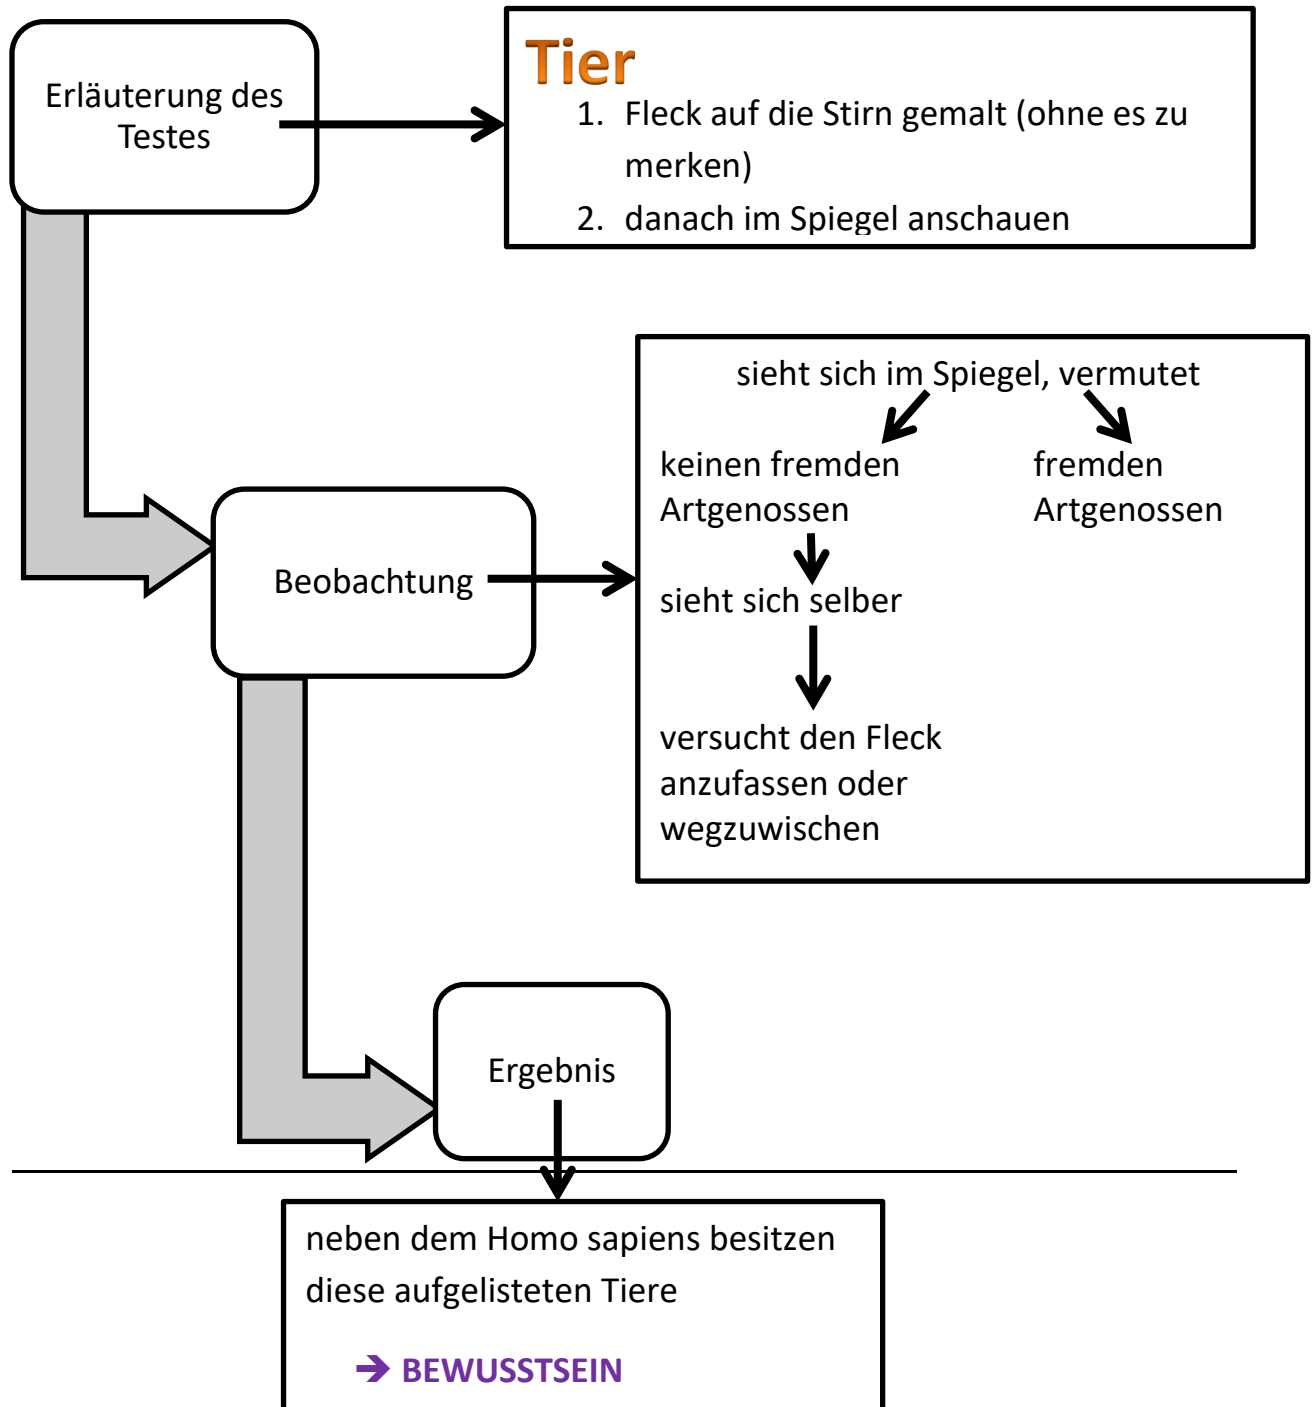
Erläuterung des Testes

Tier
1. Fleck auf die Stirn gemalt (ohne es zu merken)
2. danach im Spiegel anschauen

Beobachtung

sieht sich im Spiegel, vermutet

keinen fremden Artgenossen

fremden Artgenossen

sieht sich selber

versucht den Fleck anzufassen oder wegzuwischen

Ergebnis

neben dem Homo sapiens besitzen diese aufgelisteten Tiere

➔ BEWUSSTSEIN